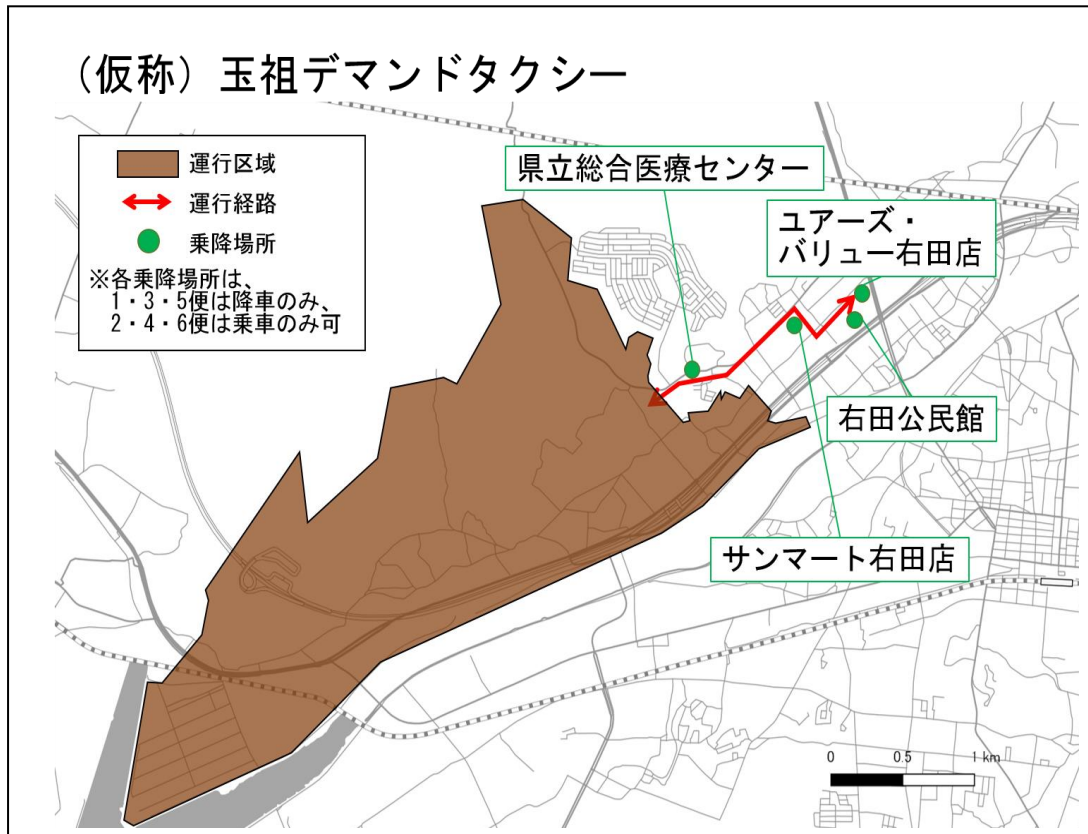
（仮称）玉祖デマンドタクシー

運行区域
運行経路
乗降場所
※各乗降場所は、
1・3・5便は降車のみ、
2・4・6便は乗車のみ可

県立総合医療センター

ユアーズ・
バリュー右田店

右田公民館

サンマート右田店

0
0.5
1 km